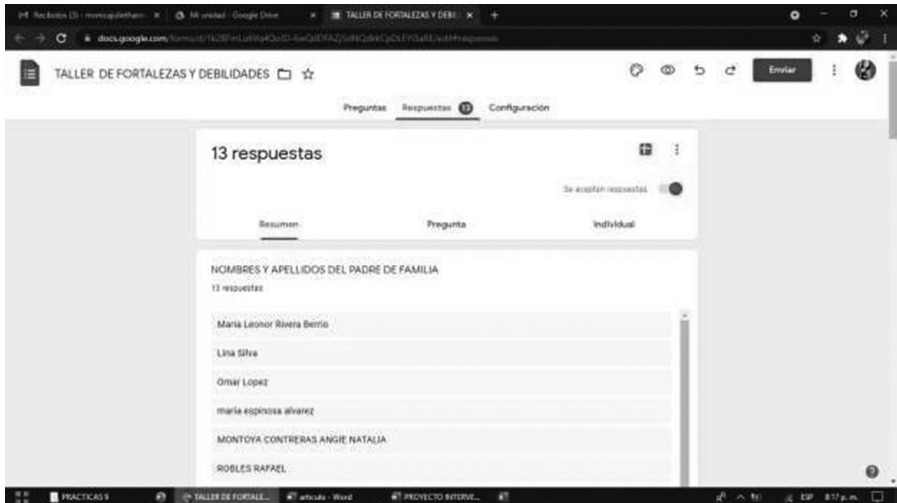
Recibidos (3) - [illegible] | Mi unidad - Google Drive | TALLER DE FORTALEZAS Y DEBI... | +

docs.google.com/forms/d/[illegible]/edit#responses

TALLER DE FORTALEZAS Y DEBILIDADES

Enviar

Preguntas Respuestas 13 Configuración

13 respuestas

Se aceptan respuestas

Resumen Pregunta Individual

NOMBRES Y APELLIDOS DEL PADRE DE FAMILIA

13 respuestas

Maria Leonor Rivera Berrio

Lina Silva

Omar Lopez

maria espinosa alvarez

MONTOYA CONTRERAS ANGIE NATALIA

ROBLES RAFAEL

PRACTICAS 9 | TALLER DE FORTALE... | articulo - Word | PROYECTO INTERVE... | ESP 8:17 p. m.